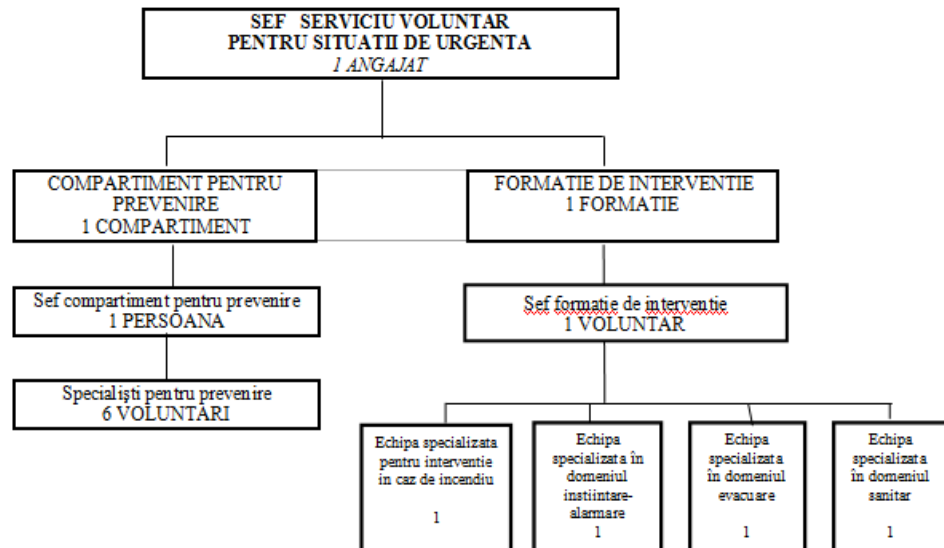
SEF SERVICIU VOLUNTAR
PENTRU SITUATII DE URGENTA
*1 ANGAJAT*

COMPARTIMENT PENTRU PREVENIRE
1 COMPARTIMENT

FORMATIE DE INTERVENTIE
1 FORMATIE

Sef compartiment pentru prevenire
1 PERSOANA

Specialişti pentru prevenire
6 VOLUNTARI

Sef formatie de interventie
1 VOLUNTAR

Echipa specializata pentru interventie în caz de incendiu
1

Echipa specializata în domeniul instiintare-alarmare
1

Echipa specializata în domeniul evacuare
1

Echipa specializata în domeniul sanitar
1